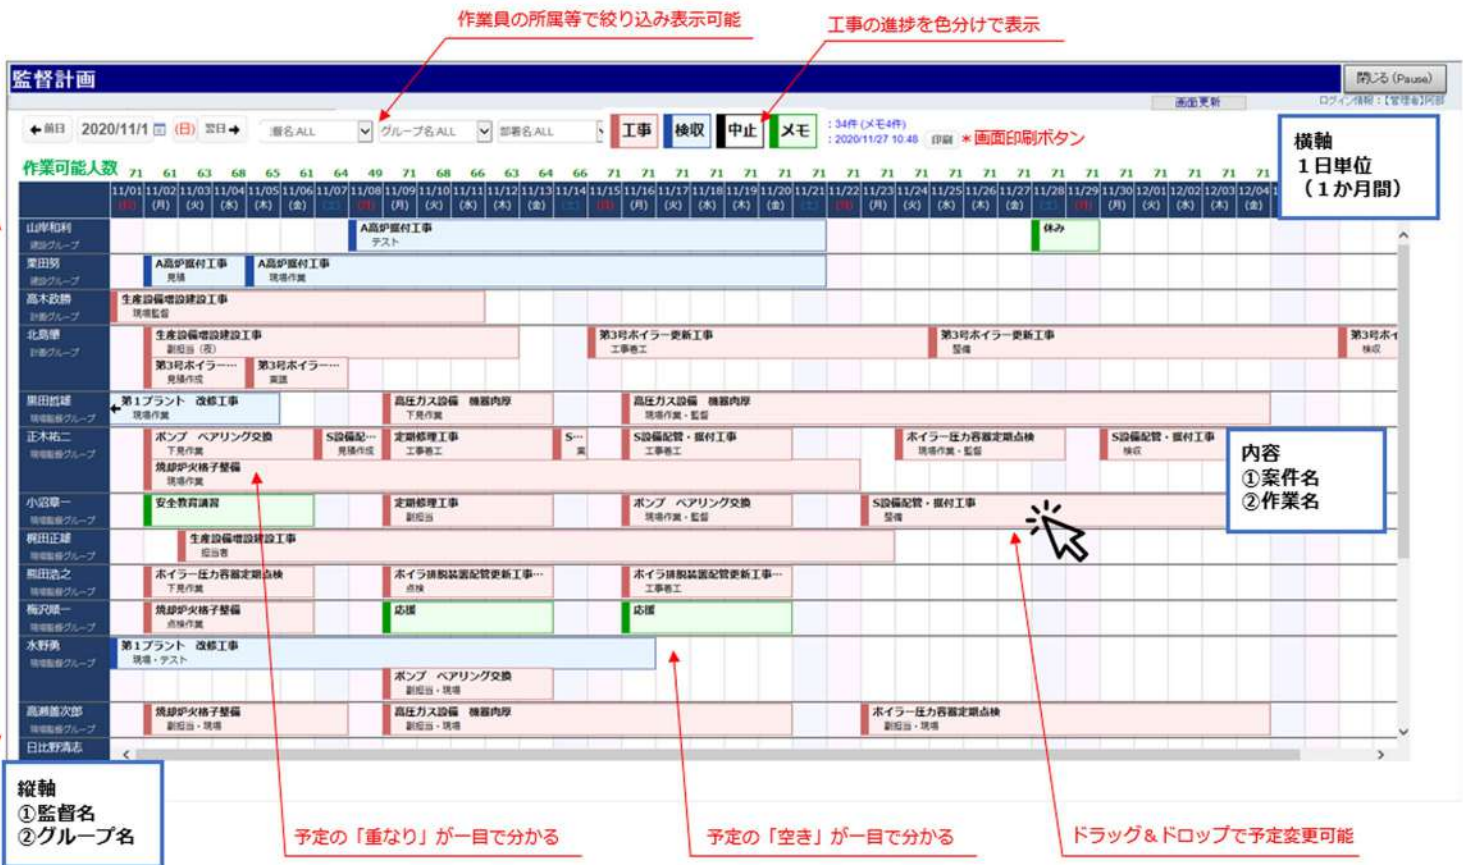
作業員の所属等で絞り込み表示可能

工事の進捗を色分けで表示

監督計画

閉じる (Pause)

画面更新

ログイン情報：【管理者】阿部

← 前日　2020/11/1 (日)　翌日 →

漢名ALL　グループ名ALL　部署名ALL

工事　検収　中止　メモ

: 34件 (メモ4件)
: 2020/11/27 10:48　印刷　＊画面印刷ボタン

横軸
１日単位
（１か月間）

作業可能人数　71 61 63 68 65 61 64 49 71 68 66 63 64 66 71 71 71 71 71 71 71 71 71 71 71 71 71 71 71 71 71 71 71 71

11/01 (日) 11/02 (月) 11/03 (火) 11/04 (水) 11/05 (木) 11/06 (金) 11/07 (土) 11/08 (日) 11/09 (月) 11/10 (火) 11/11 (水) 11/12 (木) 11/13 (金) 11/14 (土) 11/15 (日) 11/16 (月) 11/17 (火) 11/18 (水) 11/19 (木) 11/20 (金) 11/21 (土) 11/22 (日) 11/23 (月) 11/24 (火) 11/25 (水) 11/26 (木) 11/27 (金) 11/28 (土) 11/29 (日) 11/30 (月) 12/01 (火) 12/02 (水) 12/03 (木) 12/04 (金)

山岸和利 建設グループ　A高炉据付工事 テスト　休み
栗田努 建設グループ　A高炉据付工事 見積　A高炉据付工事 現場作業
高木政勝 計装グループ　生産設備増設建設工事 現場監督
北島肇 計装グループ　生産設備増設建設工事 副担当（夜）　第3号ボイラー…… 見積作成　第3号ボイラー…… 調達　第3号ボイラー更新工事 工事着工　第3号ボイラー更新工事 整備　第3号ボイ 検収
栗田哲雄 環境整備グループ　第1プラント 改修工事 現場作業　高圧ガス設備 機器内厚 下見作業　高圧ガス設備 機器内厚 現場作業・監督
正木祐二 環境整備グループ　ポンプ ベアリング交換 下見作業　S設備配… 見積作成　定期修理工事 工事着工　S… 実　S設備配管・据付工事 工事着工　ボイラー圧力容器定期点検 現場作業・監督　S設備配管・据付工事 検収　焼却炉火格子整備 現場作業

内容
①案件名
②作業名

小沼章一 環境整備グループ　安全教育講習　定期修理工事 副担当　ポンプ ベアリング交換 現場作業・監督　S設備配管・据付工事 整備
梶田正雄 環境整備グループ　生産設備増設建設工事 担当者
熊田浩之 環境整備グループ　ボイラー圧力容器定期点検 下見作業　ボイラ排脱装置配管更新工事… 点検　ボイラ排脱装置配管更新工事… 工事着工
梅沢晴一 環境整備グループ　焼却炉火格子整備 点検作業　応援　応援
水野勇 環境整備グループ　第1プラント 改修工事 現場・テスト　ポンプ ベアリング交換 副担当・現場
高瀬善次郎 環境整備グループ　焼却炉火格子整備 副担当・現場　高圧ガス設備 機器内厚 副担当・現場　ボイラー圧力容器定期点検 副担当・現場
日比野清志

縦軸
①監督名
②グループ名

予定の「重なり」が一目で分かる

予定の「空き」が一目で分かる

ドラッグ＆ドロップで予定変更可能